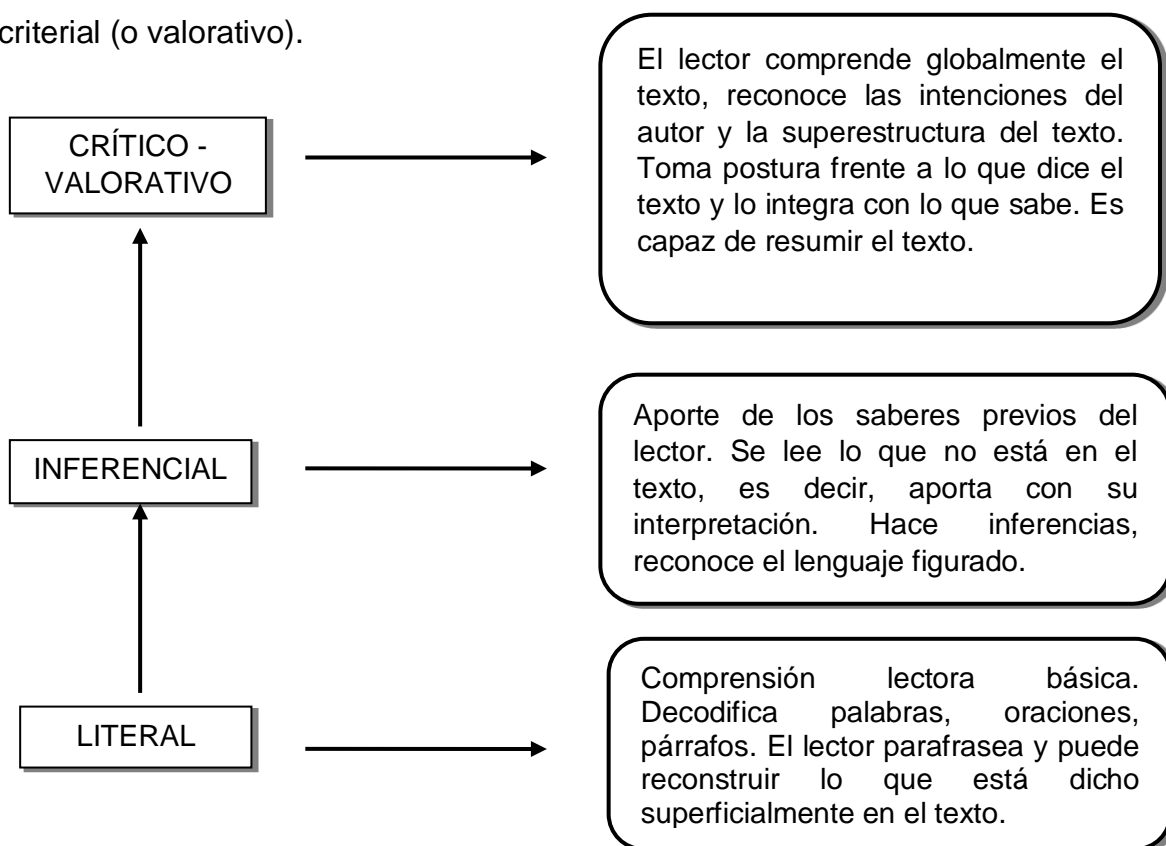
criterial (o valorativo).

CRÍTICO - VALORATIVO

El lector comprende globalmente el texto, reconoce las intenciones del autor y la superestructura del texto. Toma postura frente a lo que dice el texto y lo integra con lo que sabe. Es capaz de resumir el texto.

INFERENCIAL

Aporte de los saberes previos del lector. Se lee lo que no está en el texto, es decir, aporta con su interpretación. Hace inferencias, reconoce el lenguaje figurado.

LITERAL

Comprensión lectora básica. Decodifica palabras, oraciones, párrafos. El lector parafrasea y puede reconstruir lo que está dicho superficialmente en el texto.